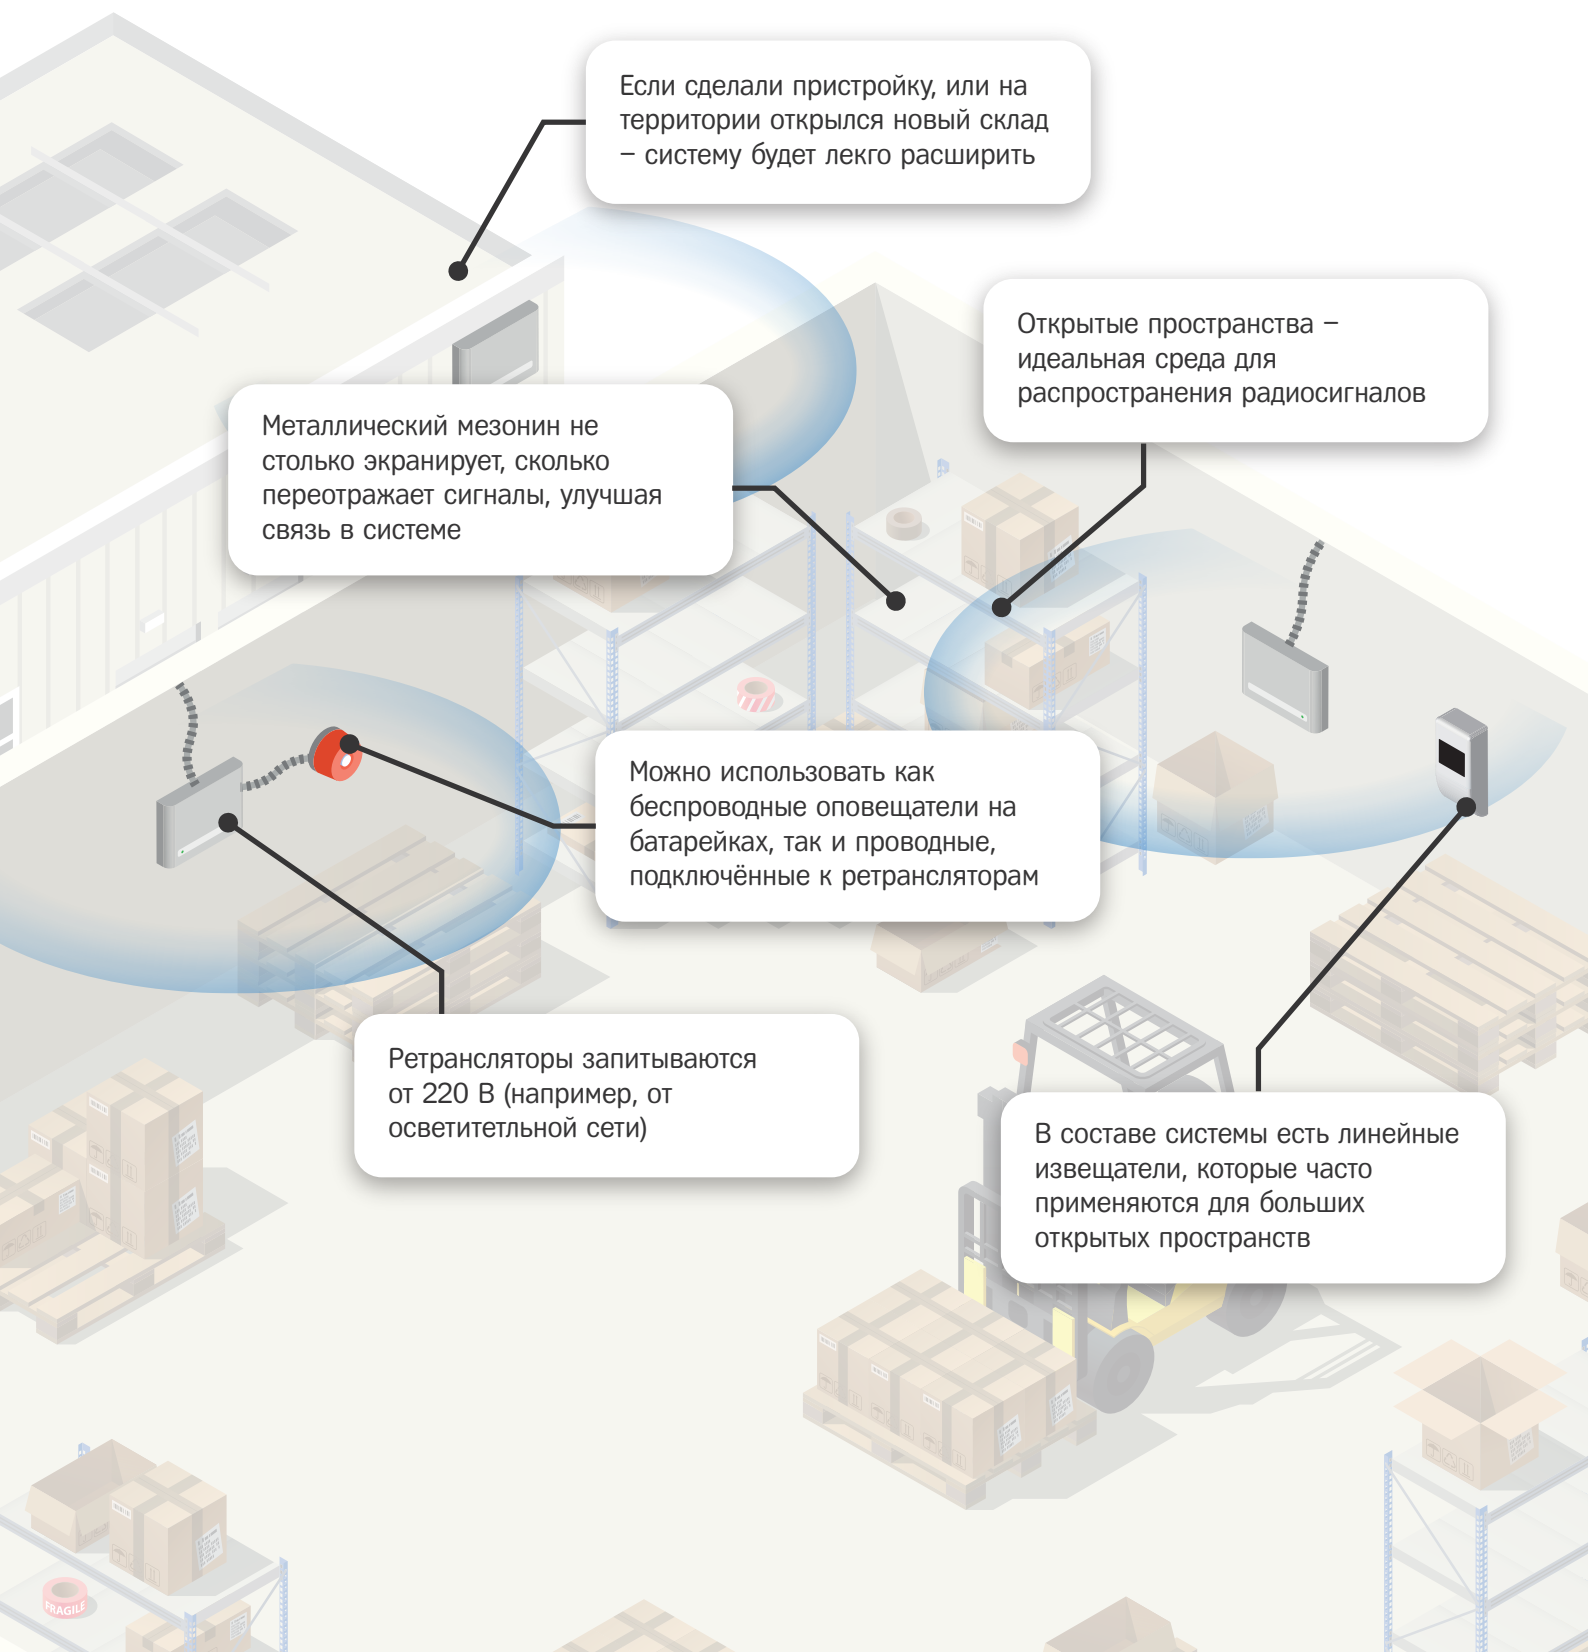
Если сделали пристройку, или на территории открылся новый склад – систему будет лекго расширить

Открытые пространства – идеальная среда для распространения радиосигналов

Металлический мезонин не столько экранирует, сколько переотражает сигналы, улучшая связь в системе

Можно использовать как беспроводные оповещатели на батарейках, так и проводные, подключённые к ретрансляторам

Ретрансляторы запитываются от 220 В (например, от осветитетльной сети)

В составе системы есть линейные извещатели, которые часто применяются для больших открытых пространств

FRAGILE